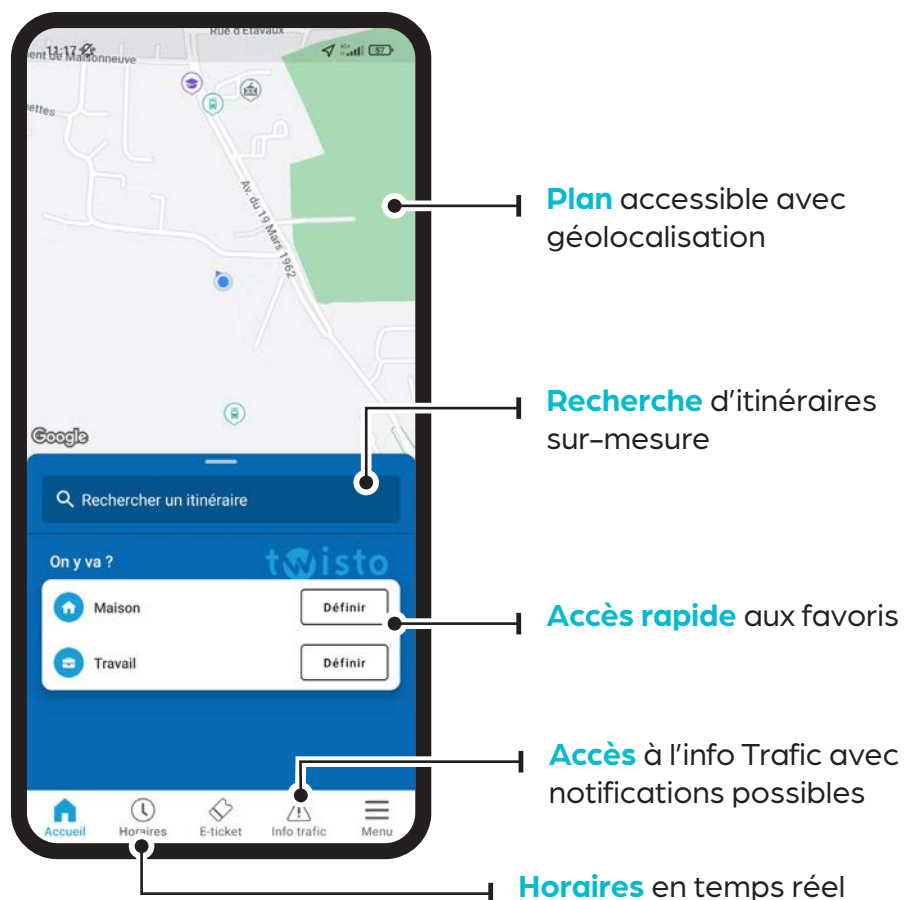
11:17
Rue d'Etavaux
ent de Maisonneuve
ettes
Av. du 19 Mars 1962
Google

Rechercher un itinéraire

On y va ?
twisto

Maison
Définir

Travail
Définir

Accueil
Horaires
E-ticket
Info trafic
Menu

**Plan** accessible avec géolocalisation

**Recherche** d'itinéraires sur-mesure

**Accès rapide** aux favoris

**Accès** à l'info Trafic avec notifications possibles

**Horaires** en temps réel